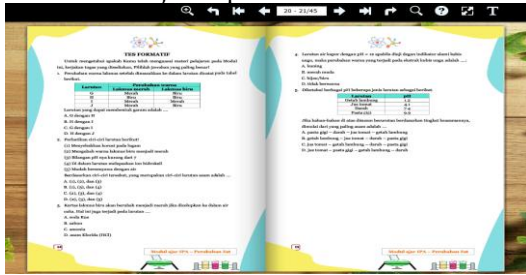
20 - 21/45

TES FORMATIF

Untuk mengetahui apakah kamu telah menguasai materi pelajaran pada modul ini, kerjakan tugas yang diberikan. PIlihlah jawaban yang paling benar!

1. Perubahan warna lakmus setelah dimasukkan ke dalam larutan disajikan pada tabel berikut.

| Larutan | Lakmus merah | Lakmus biru |
|---|---|---|
| U | Merah | Biru |
| W | Biru | Biru |
| X | Merah | Merah |
| Y | Merah | Merah |
| Z | Biru | Biru |

Larutan yang dapat membirukan garam adalah ....
A. U dengan W
B. X dengan Y
C. U dengan Y
D. W dengan Z

2. Perhatikan ciri-ciri larutan berikut!
(1) Menyebabkan korosi pada logam
(2) Mengubah warna lakmus biru menjadi merah
(3) Bilangan pH nya kurang dari 7
(4) Di dalam larutan melepaskan ion hidroksil
(5) Mudah bereaksi dengan air
Berdasarkan ciri-ciri tersebut, yang merupakan ciri-ciri larutan asam adalah ....
A. (1), (2), dan (3)
B. (1), (3), dan (4)
C. (2), (3), dan (5)
D. (2), (3), dan (4)

3. Berikut bahan yang berbeda pada ... menjadi merah jika dicelupkan ke dalam air sabun. Hal ini juga terjadi pada larutan ....
A. asam ...
B. sabun
C. amonia
D. asam klorida (HCl)

4. Larutan air logam dengan pH = ... apabila diuji dengan indikator alami bahan ... maka perubahan warna yang terjadi pada ekstrak bahan ... adalah ....
A. kuning
B. merah muda
C. hijau/biru
D. tidak berwarna

5. Diketahui beberapa pH beberapa jenis larutan sebagai berikut.

| Larutan | pH |
|---|---|
| Getah lambung | 1,0 |
| Jus tomat | 4,1 |
| Kopi | 5,0 |
| Pasta gigi | 8,0 |

Jika bahan-bahan di atas disusun berdasarkan tingkat keasamannya, dimulai dari yang paling asam adalah ....
A. pasta gigi – kopi – jus tomat – getah lambung
B. getah lambung – jus tomat – kopi – pasta gigi
C. jus tomat – getah lambung – kopi – pasta gigi
D. jus tomat – pasta gigi – getah lambung – kopi

Modul ajar IPA – Perubahan Zat